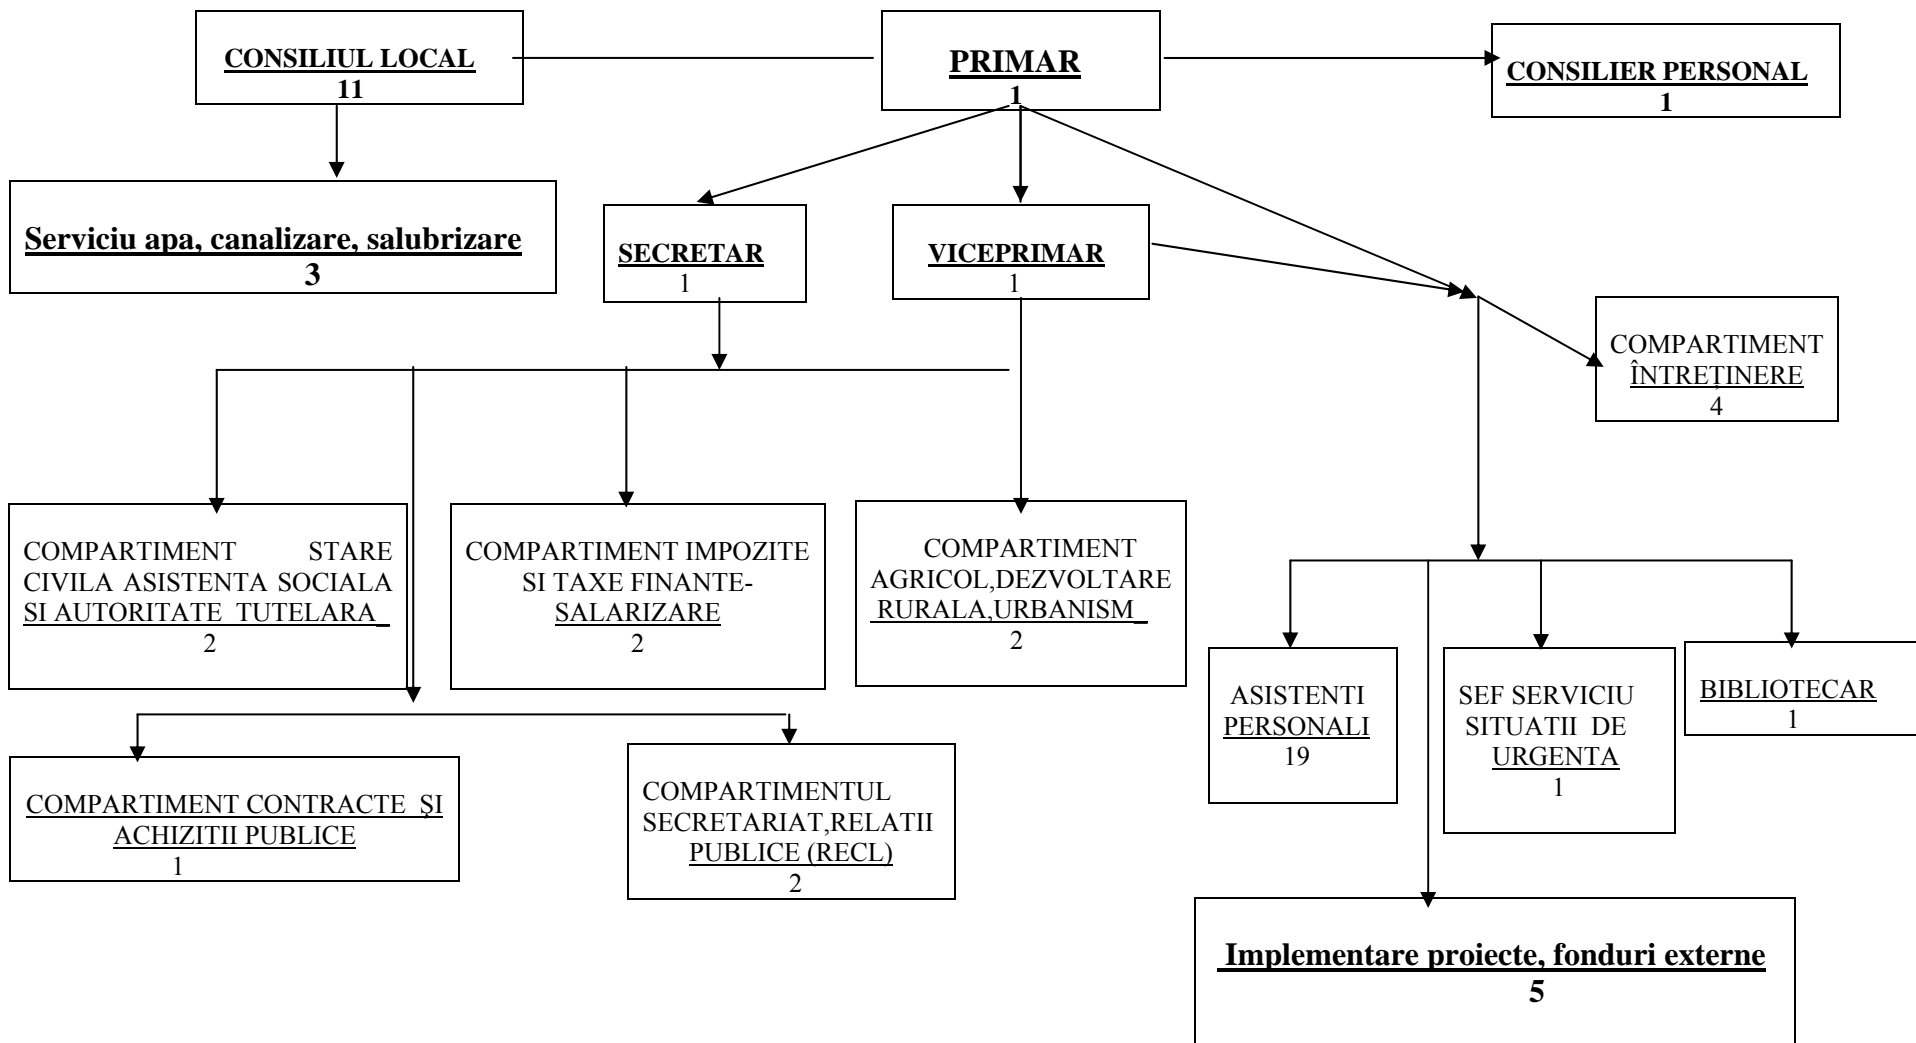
CONSILIUL LOCAL
11

PRIMAR
1

CONSILIER PERSONAL
1

Serviciu apa, canalizare, salubrizare
3

SECRETAR
1

VICEPRIMAR
1

COMPARTIMENT ÎNTREȚINERE
4

COMPARTIMENT STARE CIVILA ASISTENTA SOCIALA SI AUTORITATE TUTELARA
2

COMPARTIMENT IMPOZITE SI TAXE FINANTE-SALARIZARE
2

COMPARTIMENT AGRICOL,DEZVOLTARE RURALA,URBANISM
2

ASISTENTI PERSONALI
19

SEF SERVICIU SITUATII DE URGENTA
1

BIBLIOTECAR
1

COMPARTIMENT CONTRACTE ŞI ACHIZITII PUBLICE
1

COMPARTIMENTUL SECRETARIAT,RELATII PUBLICE (RECL)
2

Implementare proiecte, fonduri externe
5